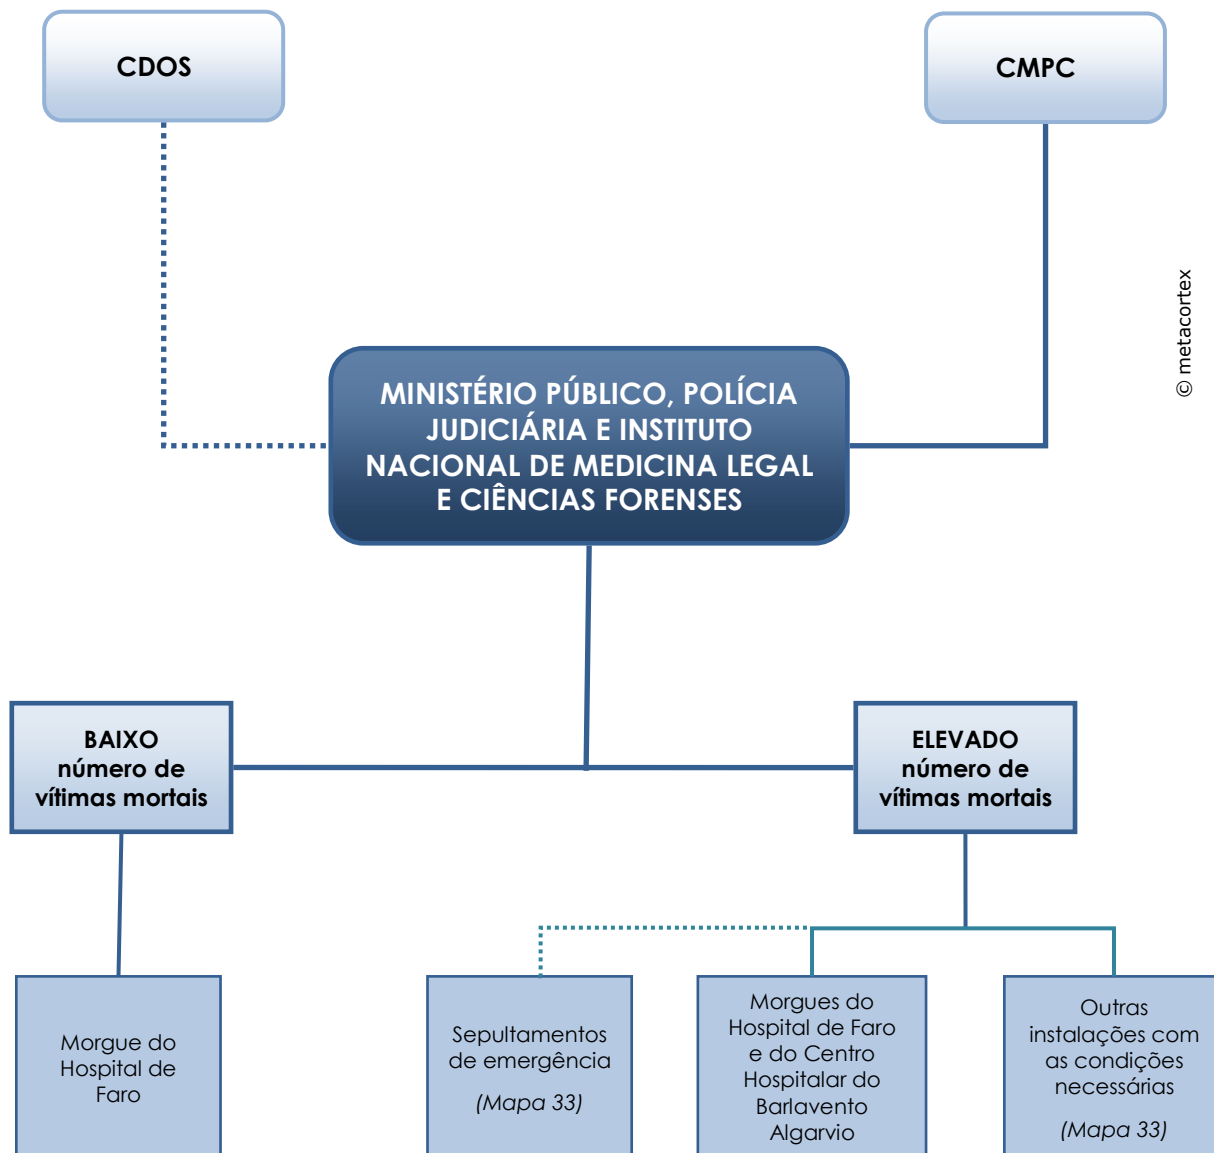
CDOS

CMPC

© metacortex

MINISTÉRIO PÚBLICO, POLÍCIA JUDICIÁRIA E INSTITUTO NACIONAL DE MEDICINA LEGAL E CIÊNCIAS FORENSES

BAIXO número de vítimas mortais

ELEVADO número de vítimas mortais

Morgue do Hospital de Faro

Sepultamentos de emergência

(Mapa 33)

Morgues do Hospital de Faro e do Centro Hospitalar do Barlavento Algarvio

Outras instalações com as condições necessárias

(Mapa 33)